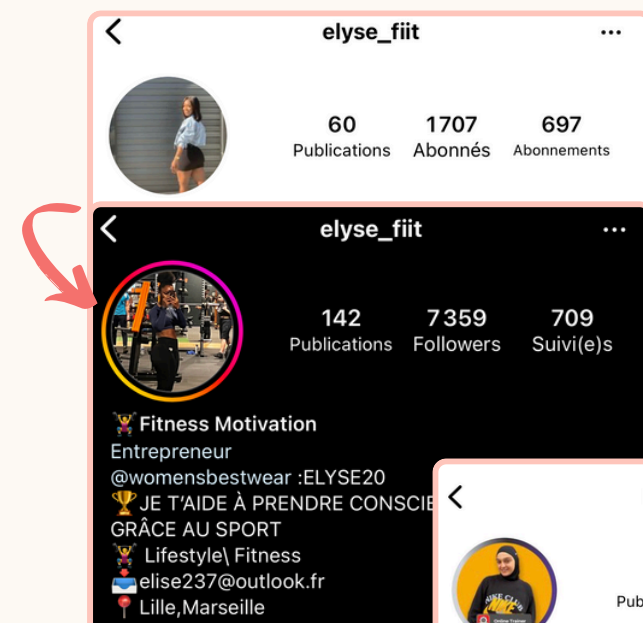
elyse_fiit

60 Publications
1707 Abonnés
697 Abonnements

elyse_fiit

142 Publications
7 359 Followers
709 Suivi(e)s

🏋️ Fitness Motivation
Entrepreneur
@womensbestwear :ELYSE20
🏆JE T'AIDE À PRENDRE CONSCIE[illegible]
GRÂCE AU SPORT
🏋️ Lifestyle\ Fitness
📩elise237@outlook.fr
📍Lille,Marseille

Pub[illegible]